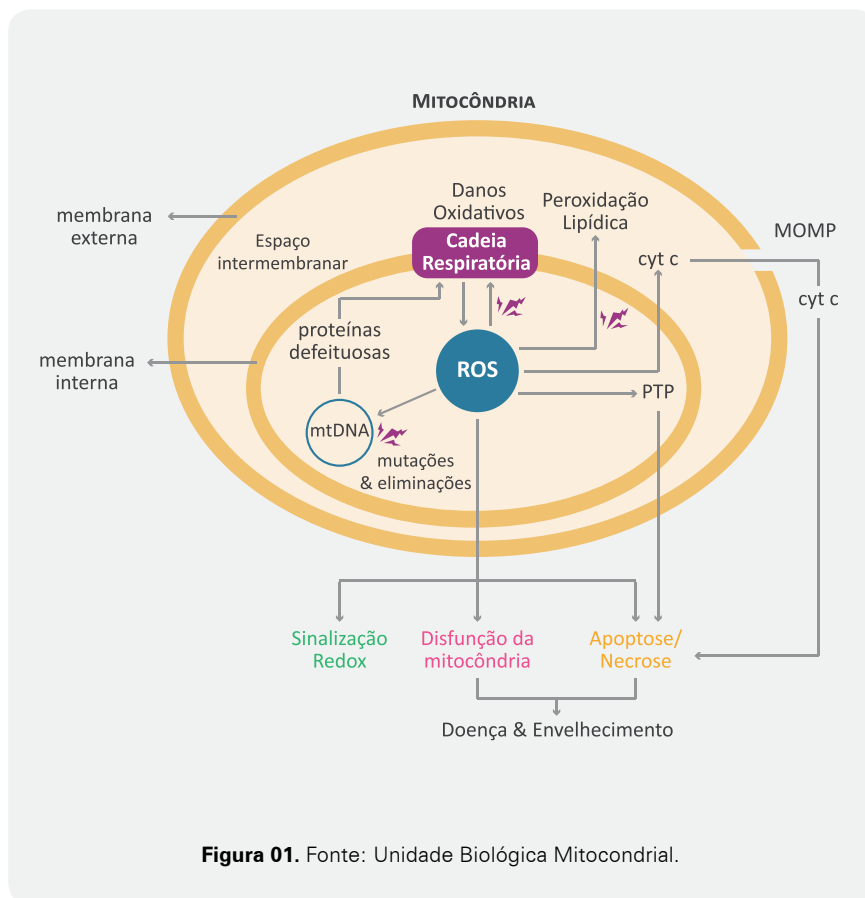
MITOCÔNDRIA

membrana externa

Espaço intermembranar

Danos Oxidativos

Cadeia Respiratória

Peroxidação Lipídica

MOMP

cyt c

cyt c

membrana interna

proteínas defeituosas

ROS

PTP

mtDNA

mutações & eliminações

Sinalização Redox

Disfunção da mitocôndria

Apoptose/ Necrose

Doença & Envelhecimento

**Figura 01.** Fonte: Unidade Biológica Mitocondrial.